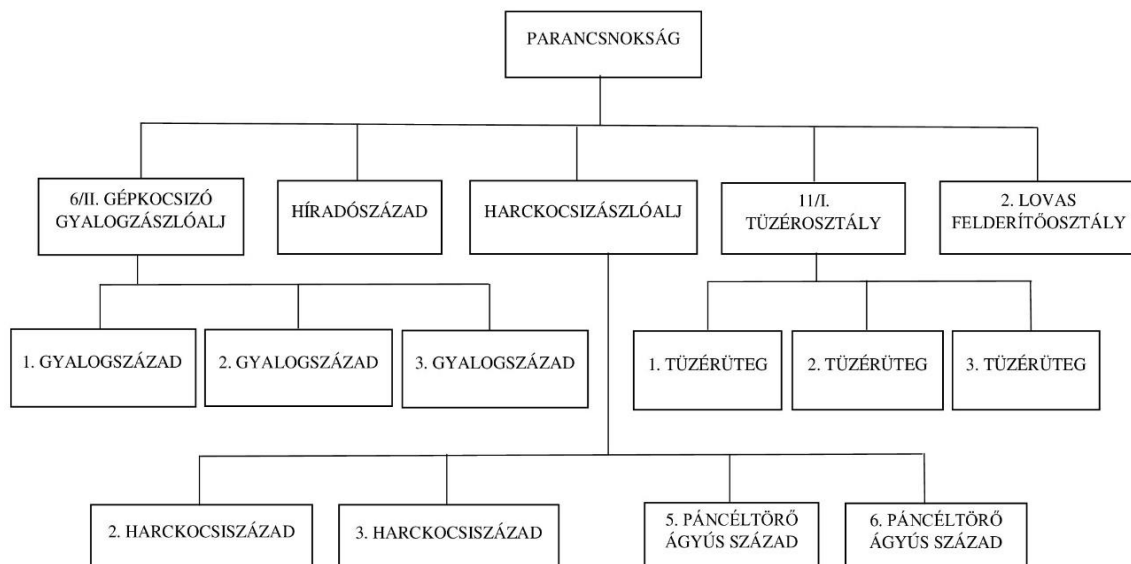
PARANCSNOKSÁG

6/II. GÉPKOCSIZÓ GYALOGZÁSZLÓALJ

HÍRADÓSZÁZAD

HARCKOCSIZÁSZLÓALJ

11/I. TÜZÉROSZTÁLY

2. LOVAS FELDERÍTŐOSZTÁLY

1. GYALOGSZÁZAD

2. GYALOGSZÁZAD

3. GYALOGSZÁZAD

1. TÜZÉRÜTEG

2. TÜZÉRÜTEG

3. TÜZÉRÜTEG

2. HARCKOCSISZÁZAD

3. HARCKOCSISZÁZAD

5. PÁNCÉLTÖRŐ ÁGYÚS SZÁZAD

6. PÁNCÉLTÖRŐ ÁGYÚS SZÁZAD